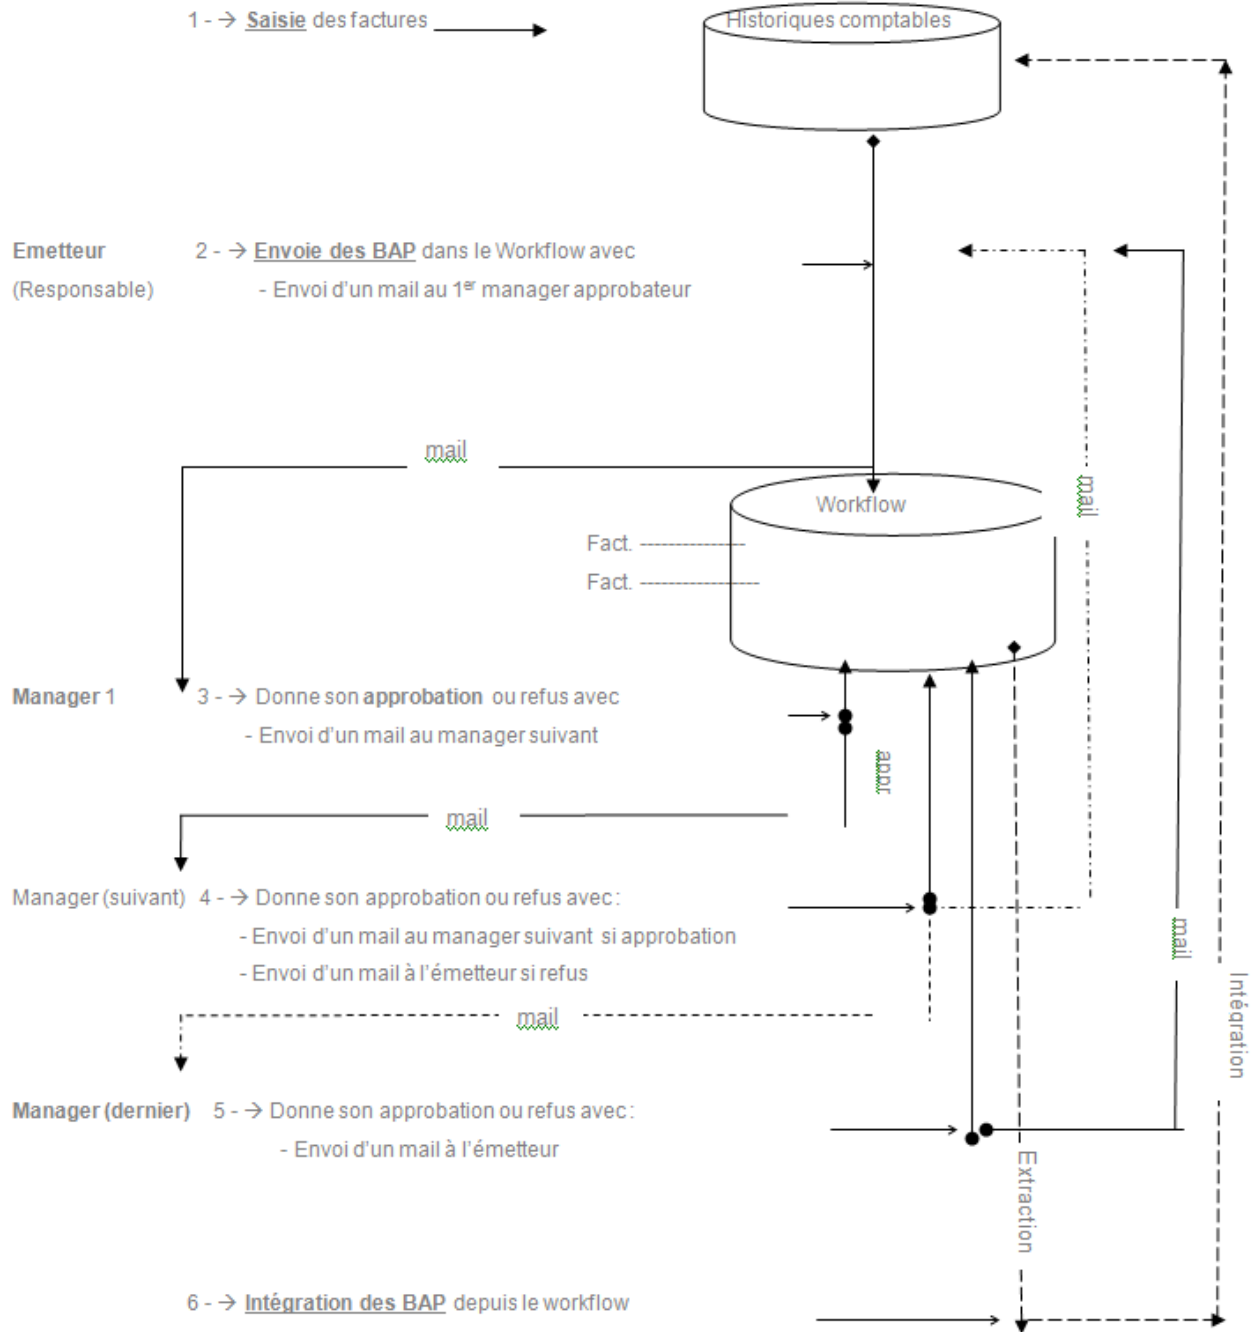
1 - → Saisie des factures

Historiques comptables

Emetteur (Responsable)

2 - → Envoie des BAP dans le Workflow avec

- Envoi d'un mail au 1$^{er}$ manager approbateur

mail

Workflow

mail

Fact.

Fact.

Manager 1

3 - → Donne son approbation ou refus avec

- Envoi d'un mail au manager suivant

appr.

mail

Manager (suivant) 4 - → Donne son approbation ou refus avec :

- Envoi d'un mail au manager suivant si approbation

- Envoi d'un mail à l'émetteur si refus

mail

mail

Intégration

Manager (dernier) 5 - → Donne son approbation ou refus avec :

- Envoi d'un mail à l'émetteur

Extraction

6 - → Intégration des BAP depuis le workflow